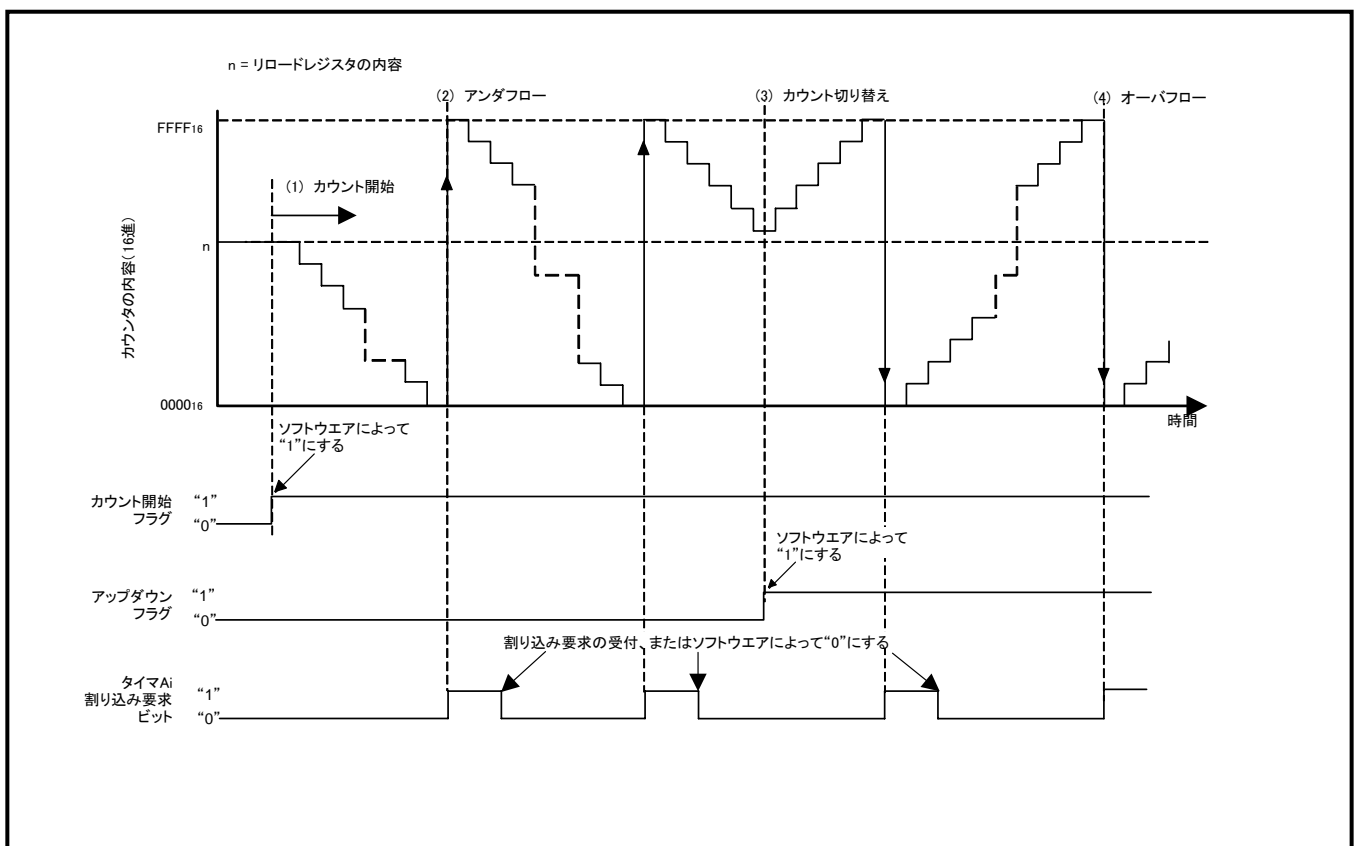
n = リロードレジスタの内容

(2) アンダフロー

(3) カウント切り替え

(4) オーバフロー

$FFFF_{16}$

(1) カウント開始

n

カウンタの内容(16進)

$0000_{16}$

時間

ソフトウエアによって "1"にする

カウント開始フラグ "1" "0"

ソフトウエアによって "1"にする

アップダウンフラグ "1" "0"

割り込み要求の受付、またはソフトウエアによって"0"にする

タイマAi 割り込み要求ビット "1" "0"